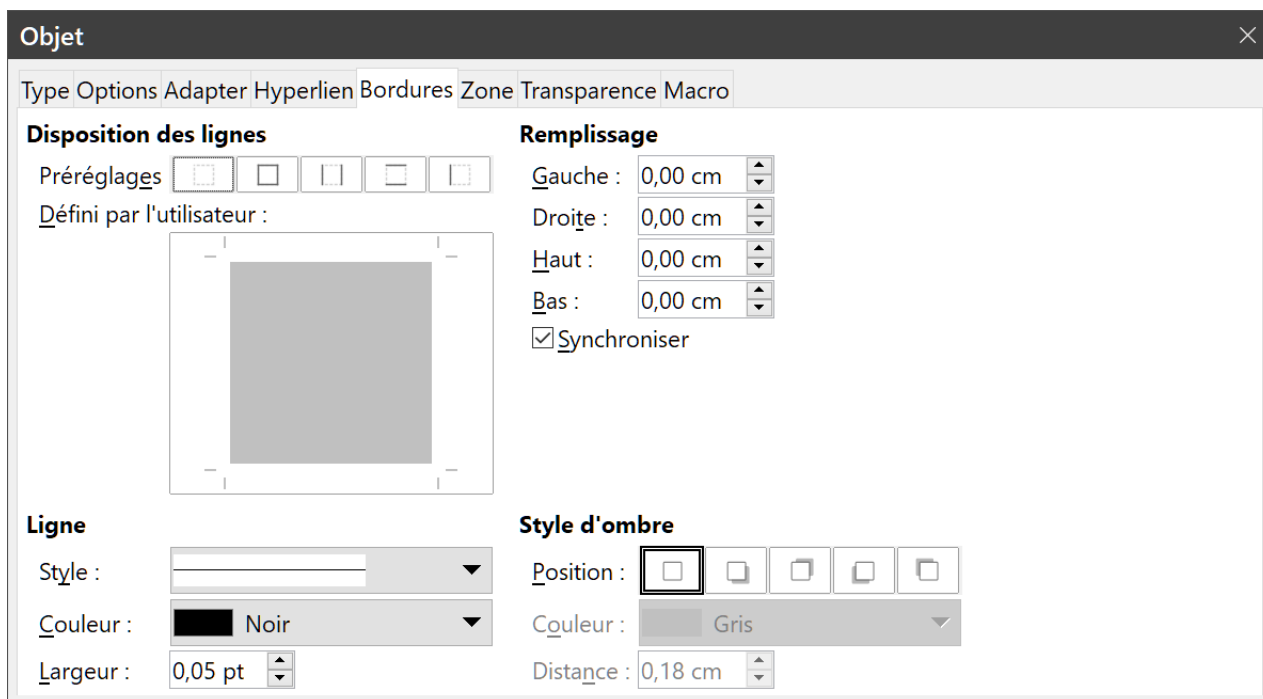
Objet

Type Options Adapter Hyperlien Bordures Zone Transparence Macro

Disposition des lignes

Préréglages

Défini par l'utilisateur :

Remplissage

Gauche : 0,00 cm

Droite : 0,00 cm

Haut : 0,00 cm

Bas : 0,00 cm

☑ Synchroniser

Ligne

Style :

Couleur : Noir

Largeur : 0,05 pt

Style d'ombre

Position :

Couleur : Gris

Distance : 0,18 cm